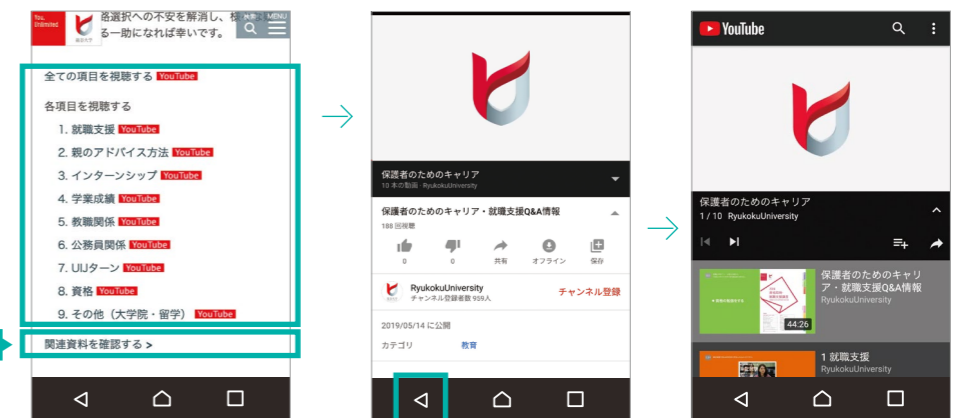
You, Unlimited

龍谷大学

路選択への不安を解消し、様

る一助になれば幸いです。

検索

MENU

全ての項目を視聴する YouTube

各項目を視聴する

1. 就職支援 YouTube

2. 親のアドバイス方法 YouTube

3. インターンシップ YouTube

4. 学業成績 YouTube

5. 教職関係 YouTube

6. 公務員関係 YouTube

7. UIJターン YouTube

8. 資格 YouTube

9. その他（大学院・留学） YouTube

関連資料を確認する >

保護者のためのキャリア

10 本の動画 · RyukokuUniversity

保護者のためのキャリア・就職支援Q&A情報

188 回視聴

0

0

共有

オフライン

保存

RyukokuUniversity

チャンネル登録者数 959人

チャンネル登録

2019/05/14 に公開

カテゴリ

教育

YouTube

保護者のためのキャリア

1 / 10 RyukokuUniversity

保護者のためのキャリア・就職支援Q&A情報

RyukokuUniversity

44:26

1 就職支援

RyukokuUniversity